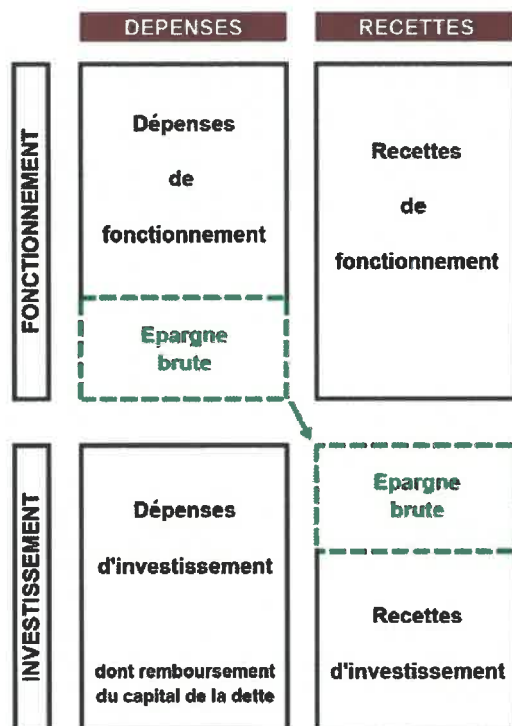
DEPENSES

RECETTES

FONCTIONNEMENT

Dépenses de fonctionnement

Epargne brute

Recettes de fonctionnement

INVESTISSEMENT

Dépenses d'investissement

dont remboursement du capital de la dette

Epargne brute

Recettes d'investissement